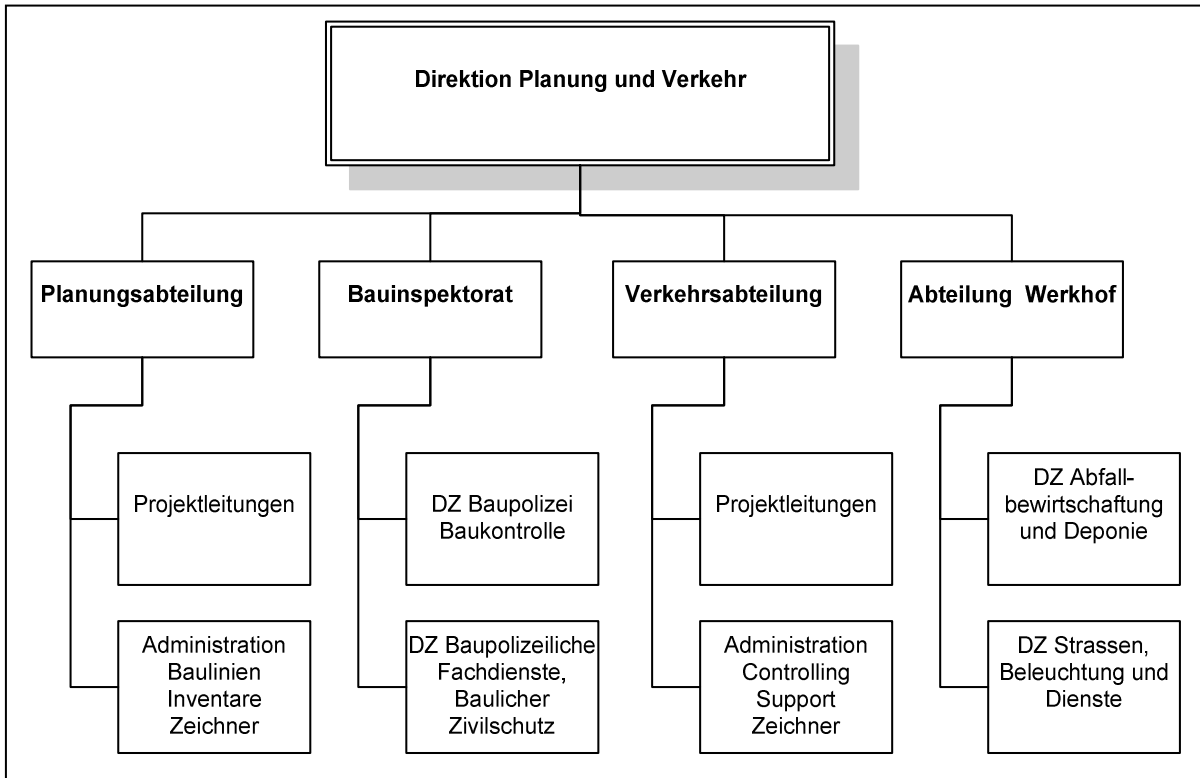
Direktion Planung und Verkehr

Planungsabteilung

Projektleitungen

Administration Baulinien Inventare Zeichner

Bauinspektorat

DZ Baupolizei Baukontrolle

DZ Baupolizeiliche Fachdienste, Baulicher Zivilschutz

Verkehrsabteilung

Projektleitungen

Administration Controlling Support Zeichner

Abteilung Werkhof

DZ Abfallbewirtschaftung und Deponie

DZ Strassen, Beleuchtung und Dienste